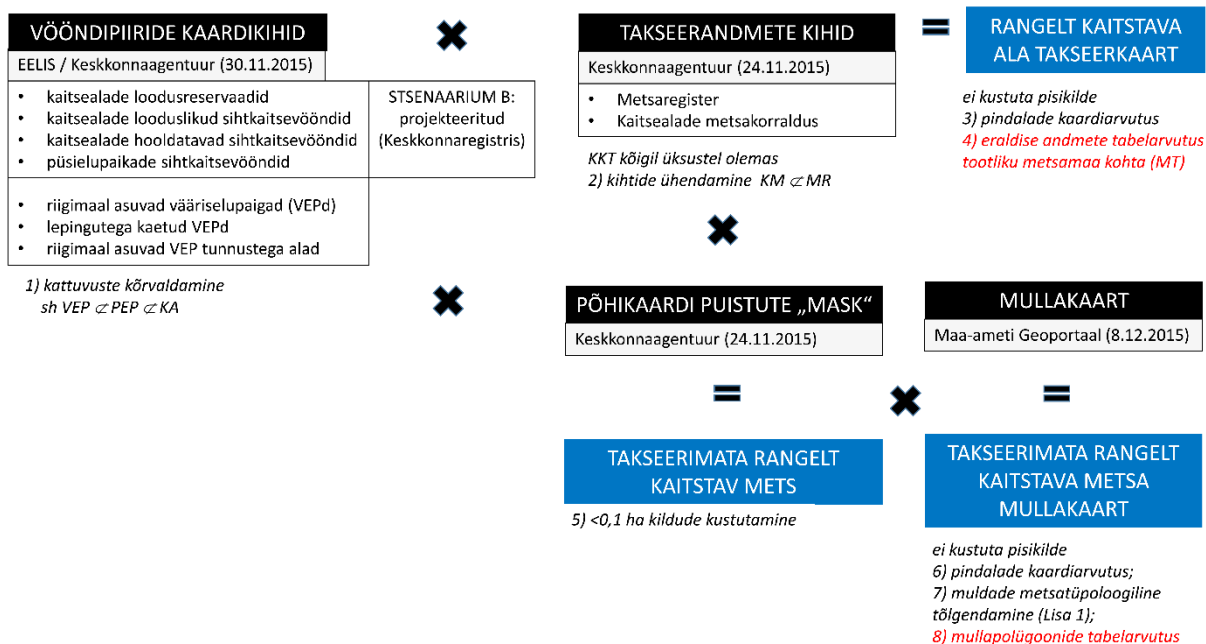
VÖÖNDIPIIRIDE KAARDIKIHID

EELIS / Keskkonnaagentuur (30.11.2015)

- kaitsealade loodusreservaadid
- kaitsealade looduslikud sihtkaitsevööndid
- kaitsealade hooldatavad sihtkaitsevööndid
- püsielupaikade sihtkaitsevööndid

STSENAARIUM B: projekteeritud (Keskkonnaregistris)

- riigimaal asuvad vääriselupaigad (VEPd)
- lepingutega kaetud VEPd
- riigimaal asuvad VEP tunnustega alad

1) kattuvuste kõrvaldamine sh VEP $\not\subset$ PEP $\not\subset$ KA

TAKSEERANDMETE KIHID

Keskkonnaagentuur (24.11.2015)

- Metsaregister
- Kaitsealade metsakorraldus

KKT kõigil üksustel olemas
2) kihtide ühendamine KM $\not\subset$ MR

RANGELT KAITSTAVA ALA TAKSEERKAART

ei kustuta pisikilde
3) pindalade kaardiarvutus
4) eraldise andmete tabelarvutus tootliku metsamaa kohta (MT)

PÕHIKAARDI PUISTUTE „MASK"

Keskkonnaagentuur (24.11.2015)

MULLAKAART

Maa-ameti Geoportaal (8.12.2015)

TAKSEERIMATA RANGELT KAITSTAV METS

5) <0,1 ha kildude kustutamine

TAKSEERIMATA RANGELT KAITSTAVA METSA MULLAKAART

ei kustuta pisikilde
6) pindalade kaardiarvutus;
7) muldade metsatüpoloogiline tõlgendamine (Lisa 1);
8) mullapolügoonide tabelarvutus